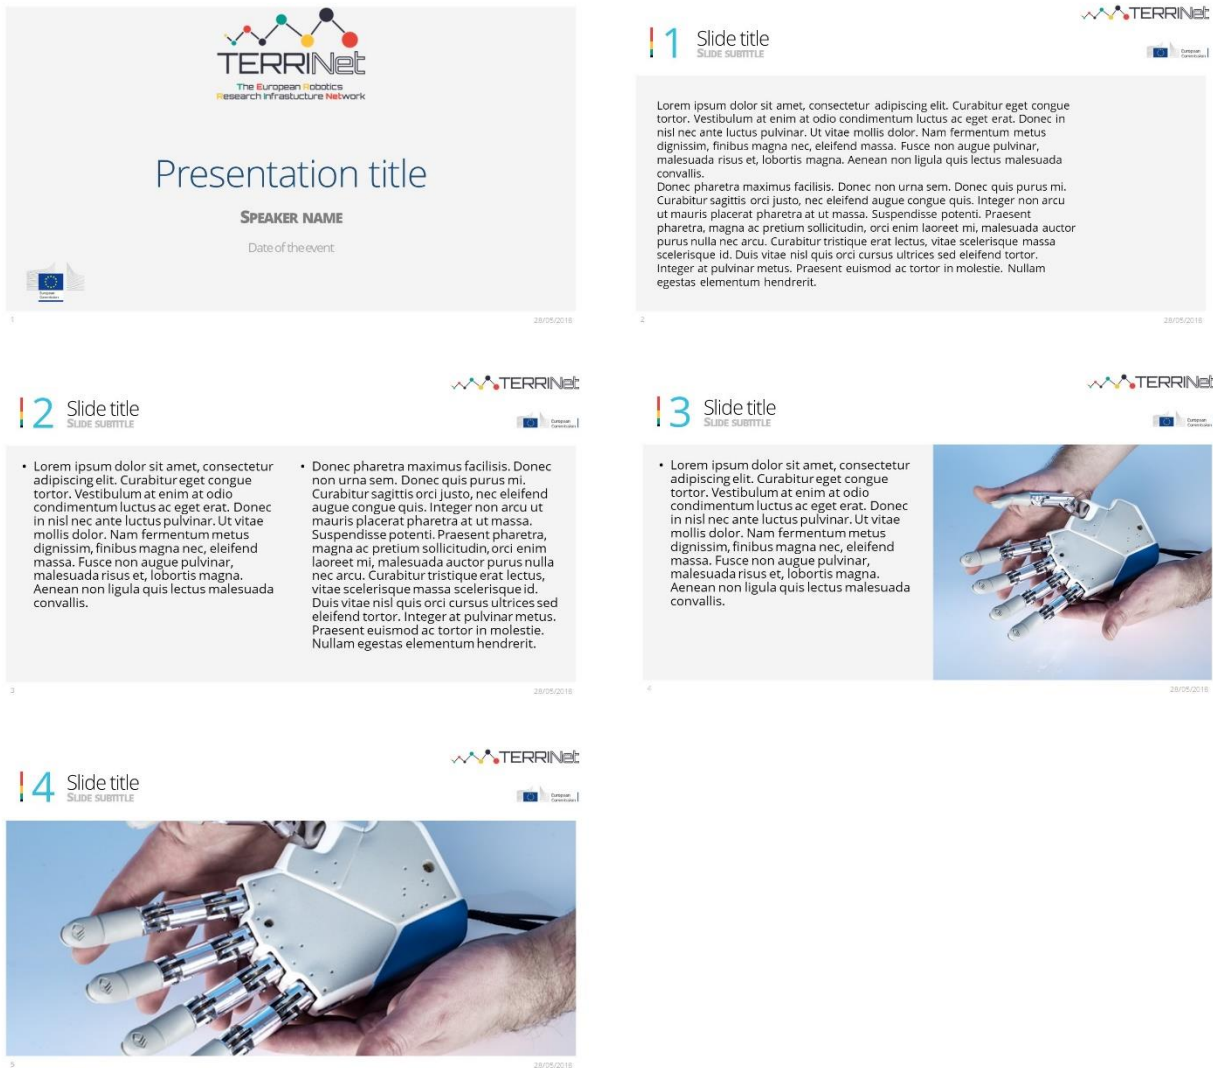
TERRINet
The European Robotics Research Infrastucture Network

Presentation title

SPEAKER NAME

Date of the event

European Commission

1

28/05/2018

TERRINet

1 Slide title
SLIDE SUBTITLE

European Commission

Lorem ipsum dolor sit amet, consectetur adipiscing elit. Curabitur eget congue tortor. Vestibulum at enim at odio condimentum luctus ac eget erat. Donec in nisl nec ante luctus pulvinar. Ut vitae mollis dolor. Nam fermentum metus dignissim, finibus magna nec, eleifend massa. Fusce non augue pulvinar, malesuada risus et, lobortis magna. Aenean non ligula quis lectus malesuada convallis.
Donec pharetra maximus facilisis. Donec non urna sem. Donec quis purus mi. Curabitur sagittis orci justo, nec eleifend augue congue quis. Integer non arcu ut mauris placerat pharetra at ut massa. Suspendisse potenti. Praesent pharetra, magna ac pretium sollicitudin, orci enim laoreet mi, malesuada auctor purus nulla nec arcu. Curabitur tristique erat lectus, vitae scelerisque massa scelerisque id. Duis vitae nisl quis orci cursus ultrices sed eleifend tortor. Integer at pulvinar metus. Praesent euismod ac tortor in molestie. Nullam egestas elementum hendrerit.

2

28/05/2018

TERRINet

2 Slide title
SLIDE SUBTITLE

European Commission

• Lorem ipsum dolor sit amet, consectetur adipiscing elit. Curabitur eget congue tortor. Vestibulum at enim at odio condimentum luctus ac eget erat. Donec in nisl nec ante luctus pulvinar. Ut vitae mollis dolor. Nam fermentum metus dignissim, finibus magna nec, eleifend massa. Fusce non augue pulvinar, malesuada risus et, lobortis magna. Aenean non ligula quis lectus malesuada convallis.

• Donec pharetra maximus facilisis. Donec non urna sem. Donec quis purus mi. Curabitur sagittis orci justo, nec eleifend augue congue quis. Integer non arcu ut mauris placerat pharetra at ut massa. Suspendisse potenti. Praesent pharetra, magna ac pretium sollicitudin, orci enim laoreet mi, malesuada auctor purus nulla nec arcu. Curabitur tristique erat lectus, vitae scelerisque massa scelerisque id. Duis vitae nisl quis orci cursus ultrices sed eleifend tortor. Integer at pulvinar metus. Praesent euismod ac tortor in molestie. Nullam egestas elementum hendrerit.

3

28/05/2018

TERRINet

3 Slide title
SLIDE SUBTITLE

European Commission

• Lorem ipsum dolor sit amet, consectetur adipiscing elit. Curabitur eget congue tortor. Vestibulum at enim at odio condimentum luctus ac eget erat. Donec in nisl nec ante luctus pulvinar. Ut vitae mollis dolor. Nam fermentum metus dignissim, finibus magna nec, eleifend massa. Fusce non augue pulvinar, malesuada risus et, lobortis magna. Aenean non ligula quis lectus malesuada convallis.

4

28/05/2018

TERRINet

4 Slide title
SLIDE SUBTITLE

European Commission

5

28/05/2018